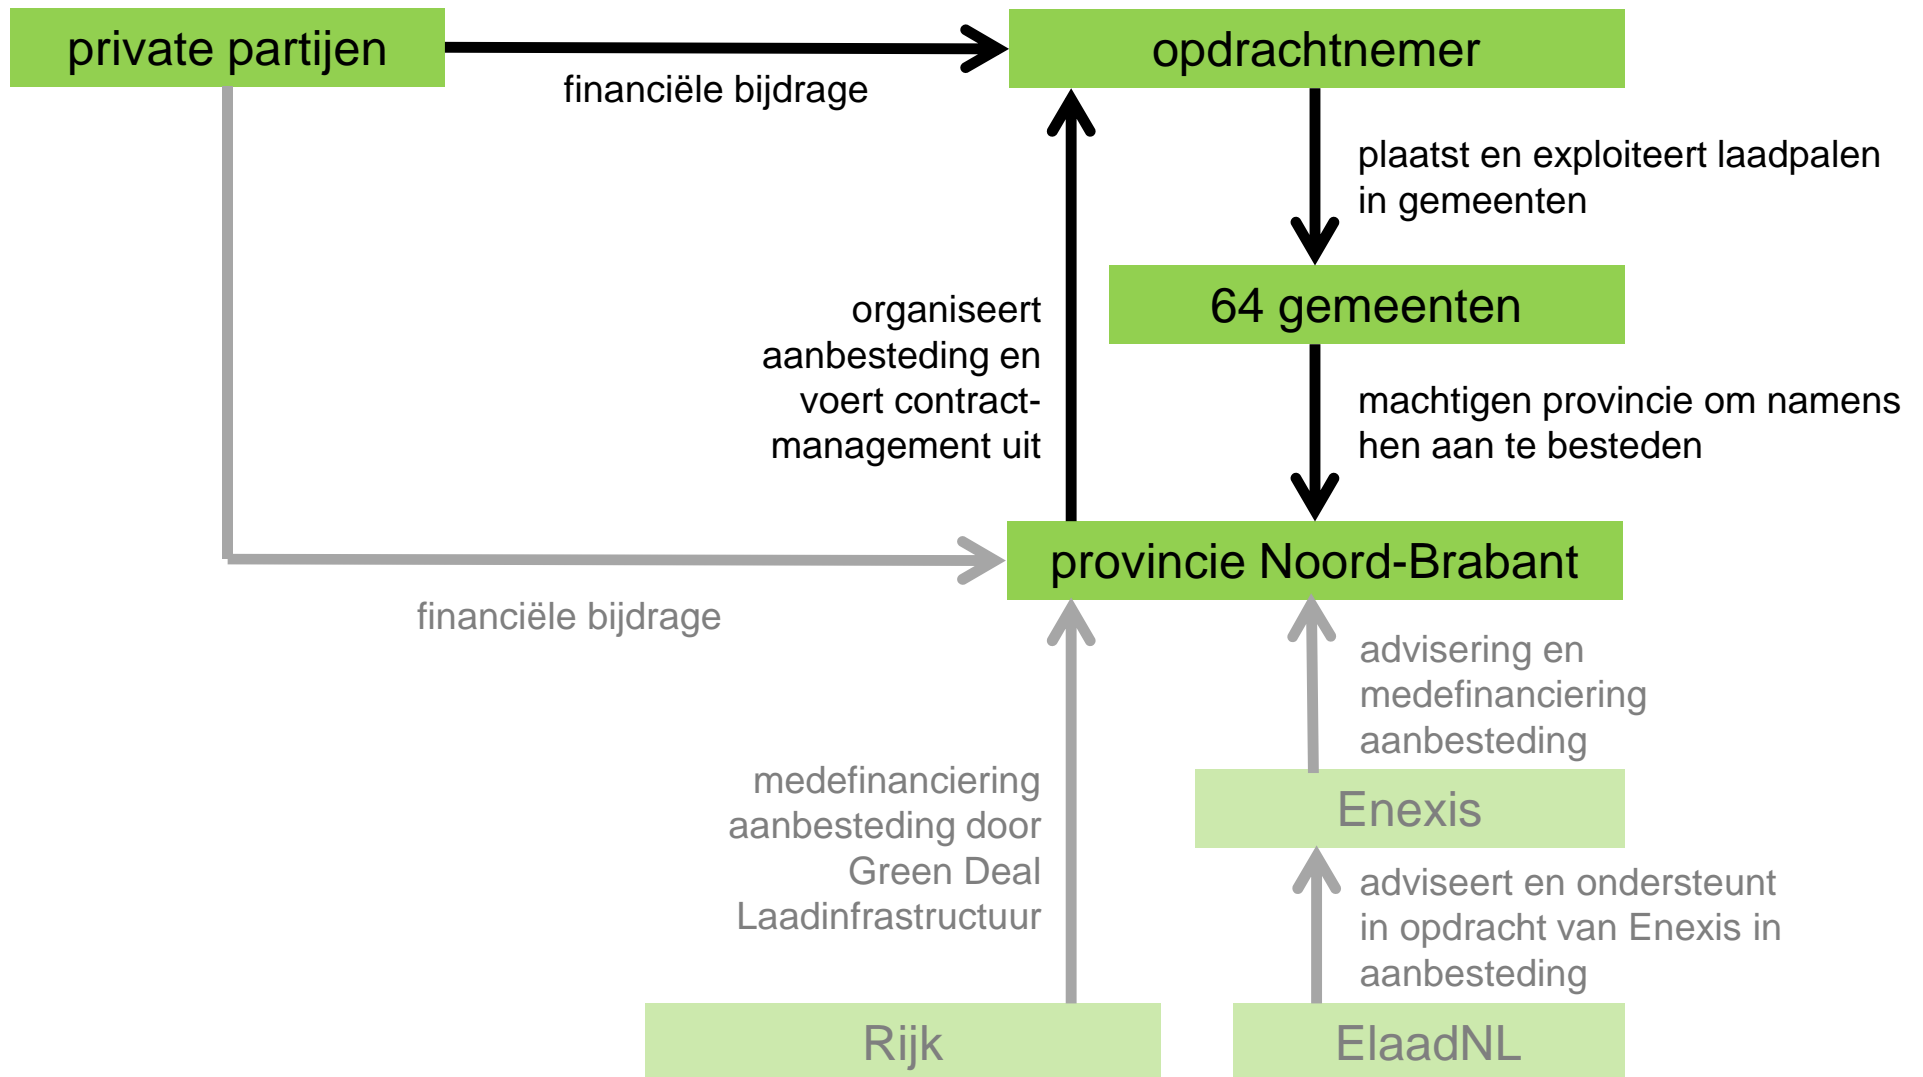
private partijen

financiële bijdrage

opdrachtnemer

plaatst en exploiteert laadpalen in gemeenten

64 gemeenten

organiseert aanbesteding en voert contract-management uit

machtigen provincie om namens hen aan te besteden

provincie Noord-Brabant

financiële bijdrage

advisering en medefinanciering aanbesteding

Enexis

medefinanciering aanbesteding door Green Deal Laadinfrastructuur

adviseert en ondersteunt in opdracht van Enexis in aanbesteding

Rijk

ElaadNL